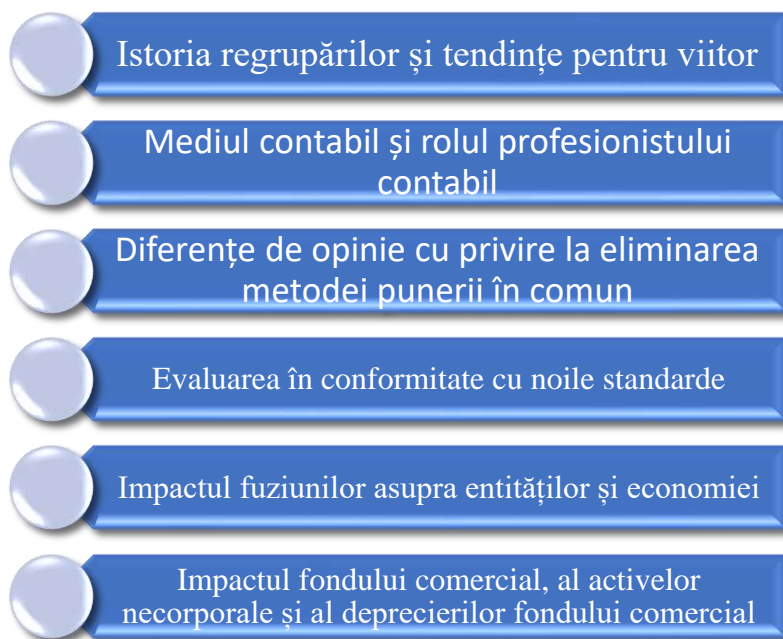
Istoria regrupărilor și tendințe pentru viitor

Mediul contabil și rolul profesionistului contabil

Diferențe de opinie cu privire la eliminarea metodei punerii în comun

Evaluarea în conformitate cu noile standarde

Impactul fuziunilor asupra entităților și economiei

Impactul fondului comercial, al activelor necorporale și al deprecierilor fondului comercial